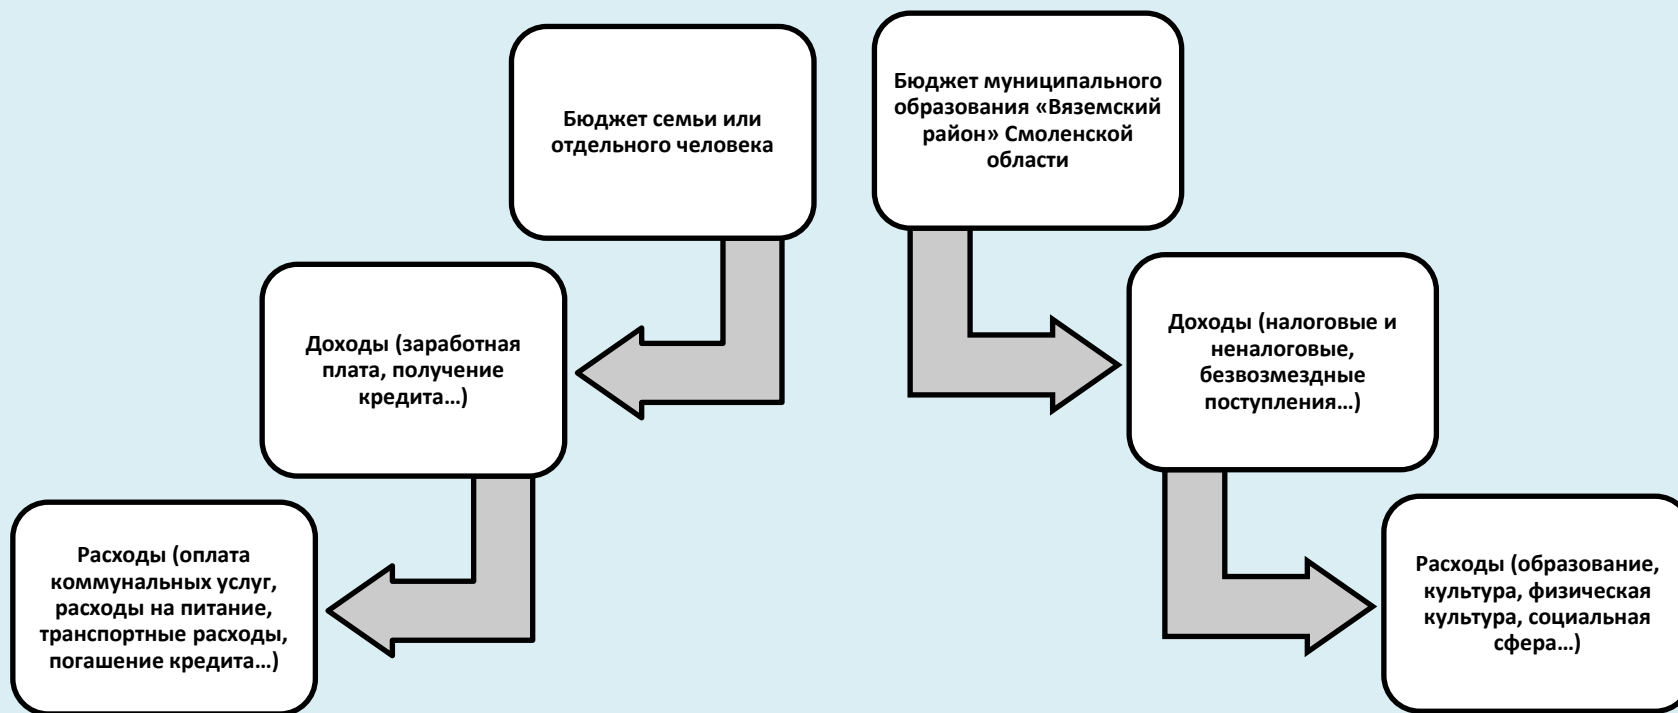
Бюджет семьи или отдельного человека

Доходы (заработная плата, получение кредита…)

Расходы (оплата коммунальных услуг, расходы на питание, транспортные расходы, погашение кредита…)

Бюджет муниципального образования «Вяземский район» Смоленской области

Доходы (налоговые и неналоговые, безвозмездные поступления…)

Расходы (образование, культура, физическая культура, социальная сфера…)